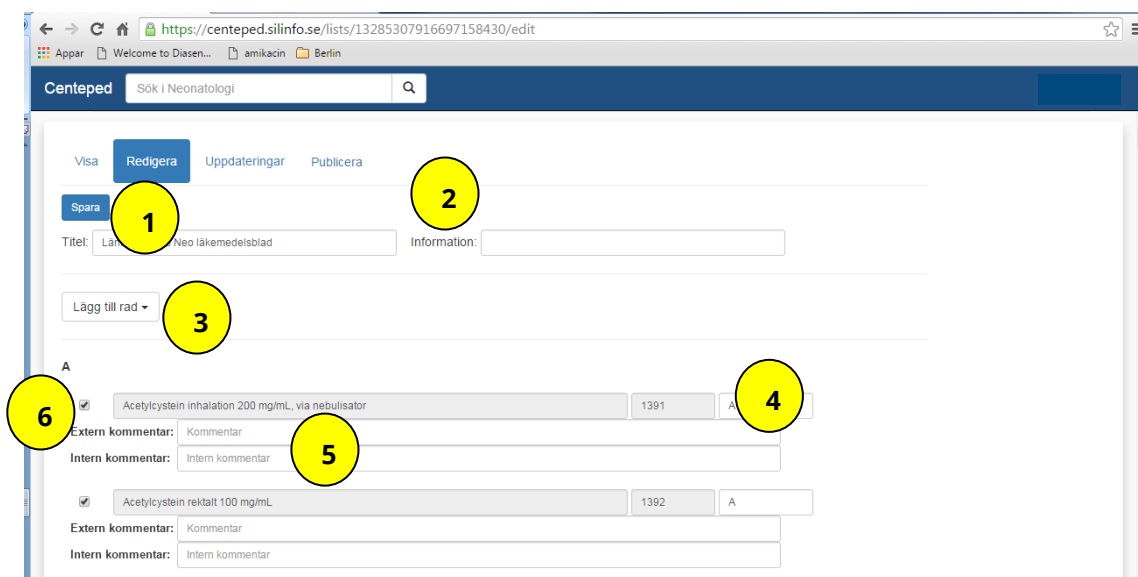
https://centeped.silinfo.se/lists/13285307916697158430/edit

Appar Welcome to Diasen... amikacin Berlin

Centeped Sök i Neonatologi

Visa Redigera Uppdateringar Publicera

Spara 1 2

Titel: Län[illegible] Neo läkemedelsblad Information:

Lägg till rad 3

A

6 Acetylcystein inhalation 200 mg/mL, via nebulisator 1391 A 4

Extern kommentar: Kommentar

Intern kommentar: Intern kommentar 5

Acetylcystein rektalt 100 mg/mL 1392 A

Extern kommentar: Kommentar

Intern kommentar: Intern kommentar